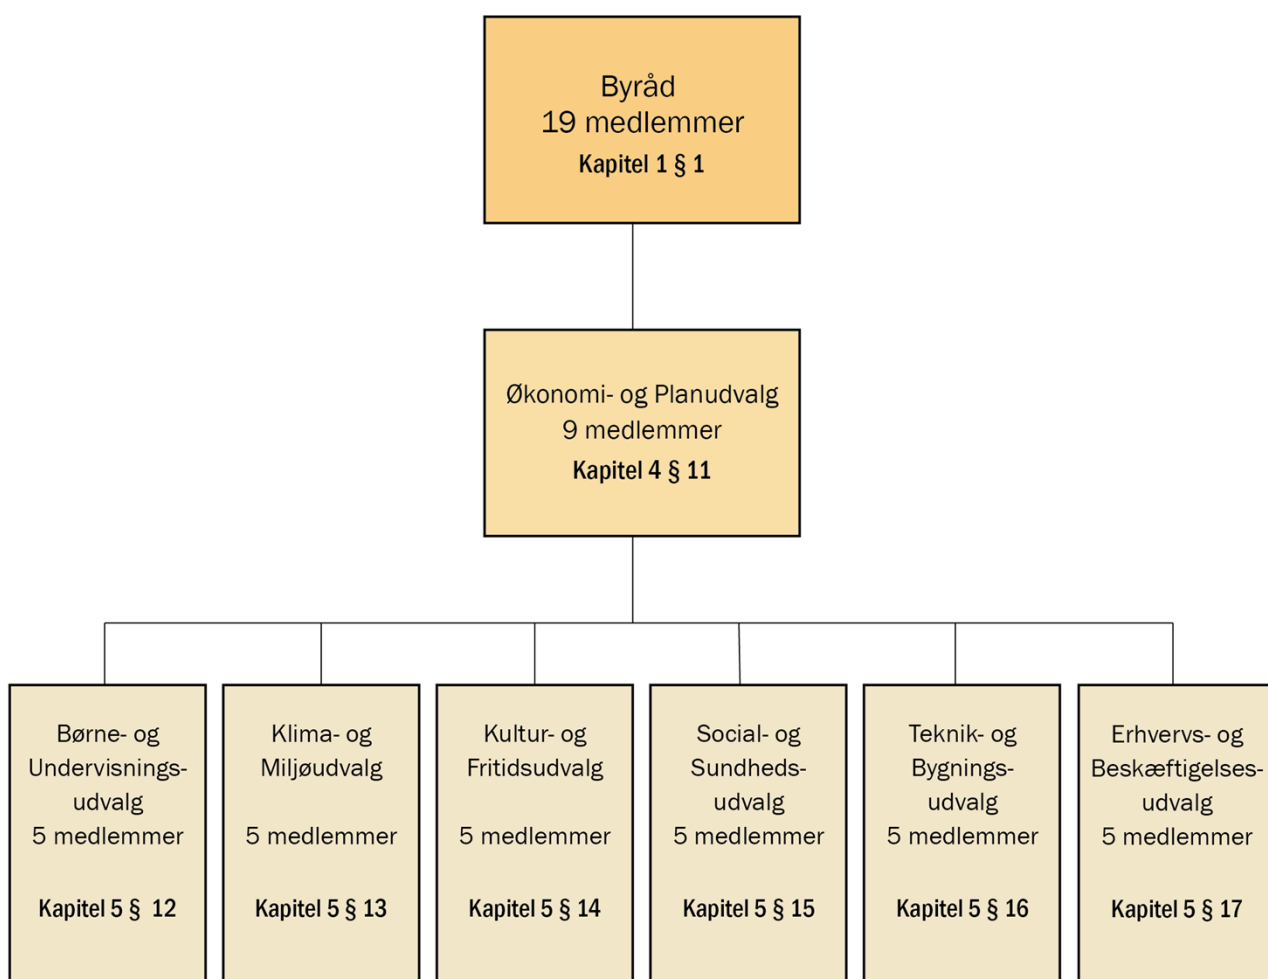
Byråd
19 medlemmer
Kapitel 1 § 1

Økonomi- og Planudvalg
9 medlemmer
Kapitel 4 § 11

Børne- og Undervisningsudvalg
5 medlemmer
Kapitel 5 § 12

Klima- og Miljøudvalg
5 medlemmer
Kapitel 5 § 13

Kultur- og Fritidsudvalg
5 medlemmer
Kapitel 5 § 14

Social- og Sundhedsudvalg
5 medlemmer
Kapitel 5 § 15

Teknik- og Bygningsudvalg
5 medlemmer
Kapitel 5 § 16

Erhvervs- og Beskæftigelsesudvalg
5 medlemmer
Kapitel 5 § 17